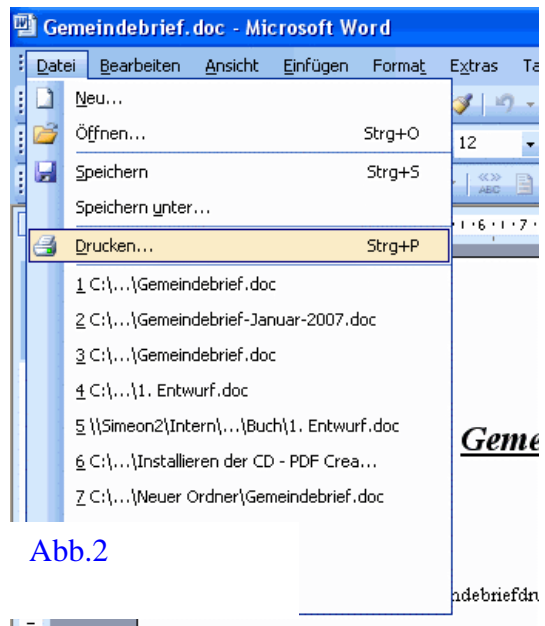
Gemeindebrief.doc - Microsoft Word

Datei Bearbeiten Ansicht Einfügen Format Extras Ta

Neu...
Öffnen... Strg+O
Speichern Strg+S
Speichern unter...
Drucken... Strg+P
1 C:\...\Gemeindebrief.doc
2 C:\...\Gemeindebrief-Januar-2007.doc
3 C:\...\Gemeindebrief.doc
4 C:\...\1. Entwurf.doc
5 \\Simeon2\Intern\...\Buch\1. Entwurf.doc
6 C:\...\Installieren der CD - PDF Crea...
7 C:\...\Neuer Ordner\Gemeindebrief.doc

12

Geme

ndebriefdru

Abb.2